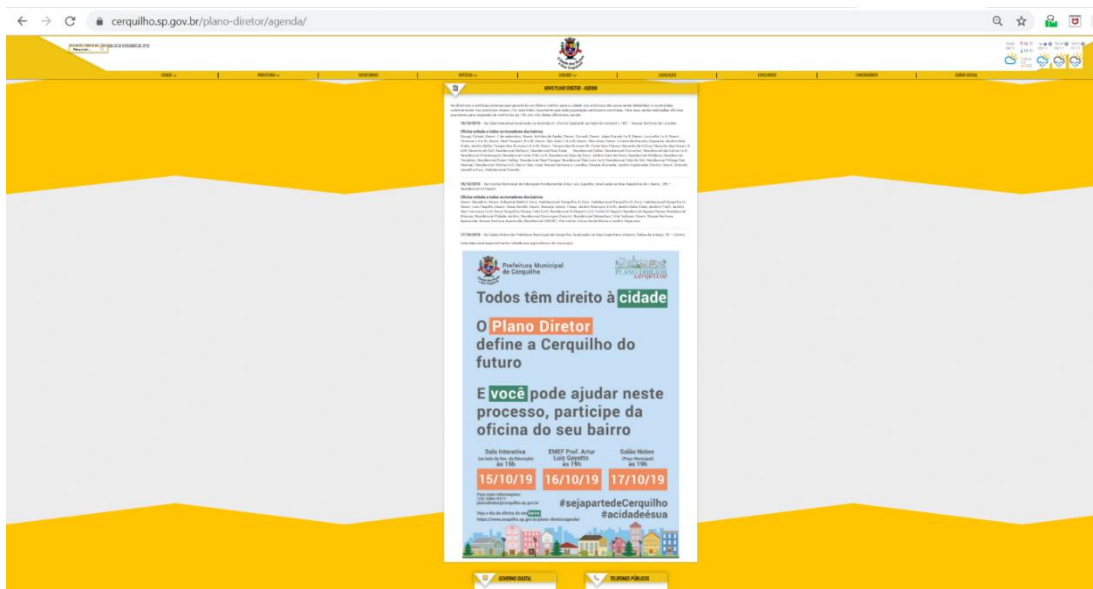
cerquilho.sp.gov.br/plano-diretor/agenda/

Pesquisar

NOVO PLANO DIRETOR - AGENDA

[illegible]

15/10/2019 - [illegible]

Oficina voltada a todos os moradores dos bairros

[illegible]

16/10/2019 - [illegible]

Oficina voltada a todos os moradores dos bairros

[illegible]

17/10/2019 - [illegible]

Prefeitura Municipal de Cerquilho

PLANO DIRETOR Cerquilho

Todos têm direito à cidade

O Plano Diretor define a Cerquilho do futuro

E você pode ajudar neste processo, participe da oficina do seu bairro

Sala Interativa (ao lado da Sec. de Educação) às 19h

EMEF Prof. Artur Luiz Gayotto às 19h

Salão Nobre (Paço Municipal) às 19h

15/10/19

16/10/19

17/10/19

Para mais informações: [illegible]

Veja o dia da oficina do seu bairro https://www.cerquilho.sp.gov.br/plano-diretor/agenda/

#sejapartedeCerquilho
#acidadeésua

GOVERNO DIGITAL

TELEFONES PÚBLICOS